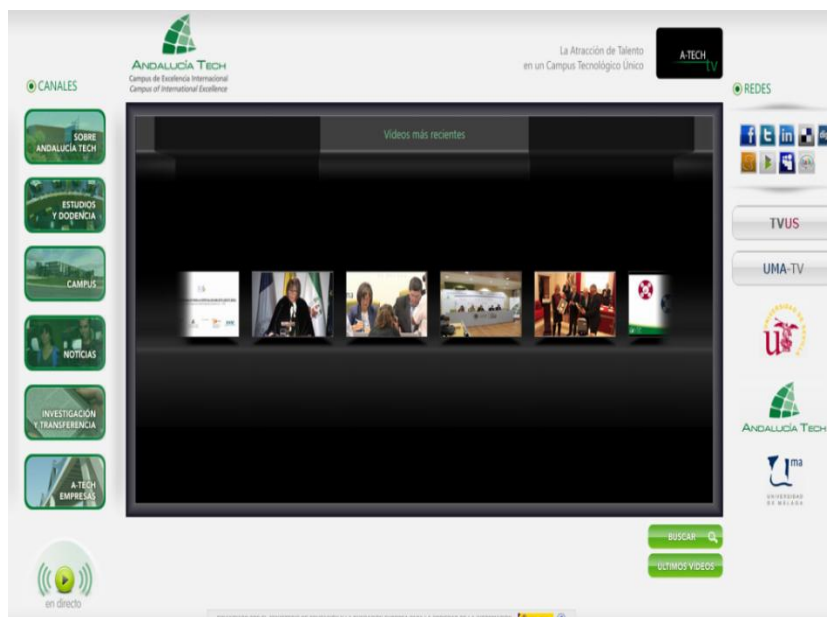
ANDALUCÍA TECH
Campus de Excelencia Internacional
Campus of International Excellence

La Atracción de Talento
en un Campus Tecnológico Único

A-TECH TV

CANALES

SOBRE ANDALUCÍA TECH

ESTUDIOS Y DODENCIA

CAMPUS

NOTICIAS

INVESTIGACIÓN Y TRANSFERENCIA

A-TECH EMPRESAS

en directo

Videos más recientes

REDES

TVUS

UMA-TV

ANDALUCÍA TECH

UNIVERSIDAD DE MÁLAGA

BUSCAR

ULTIMOS VIDEOS

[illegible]